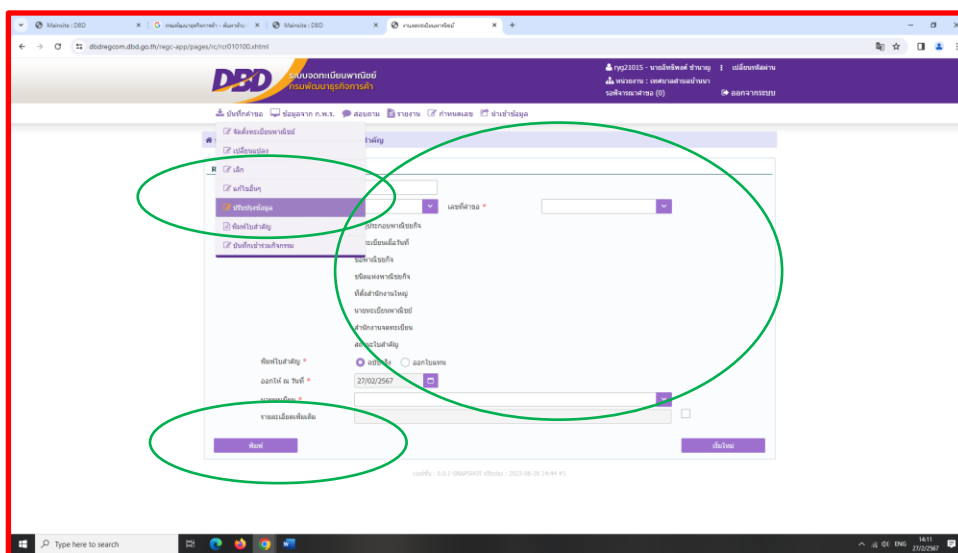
Mainsite : DBD
กรมพัฒนาธุรกิจการค้า - ค้นหาด้วย Google
Mainsite : DBD
งานทะเบียนพาณิชย์

dbdregcom.dbd.go.th/regc-app/pages/rc/rcr010100.xhtml

DBD ระบบจดทะเบียนพาณิชย์ กรมพัฒนาธุรกิจการค้า

nyg23015 - นายอัษฎ์พงศ์ ชำนาญ | เปลี่ยนรหัสผ่าน
หน่วยงาน : เทศบาลตำบลบ้านนา
รอพิจารณาคำขอ (0)
ออกจากระบบ

บันทึกคำขอ ข้อมูลจาก ก.พ.ร. สอบถาม รายงาน กำหนดเลข นำเข้าข้อมูล

จัดตั้งทะเบียนพาณิชย์
เปลี่ยนแปลง
เลิก
แก้ไขอื่นๆ
ปรับปรุงข้อมูล
พิมพ์ใบสำคัญ
บันทึกเข้าร่วมกิจกรรม

สำคัญ

เลขที่คำขอ *

ผู้ประกอบพาณิชยกิจ
ทะเบียนเมื่อวันที่
ชื่อพาณิชยกิจ
ชนิดแห่งพาณิชยกิจ
ที่ตั้งสำนักงานใหญ่
นายทะเบียนพาณิชย์
สำนักงานจดทะเบียน
สถานะใบสำคัญ

พิมพ์ใบสำคัญ * ฉบับจริง ออกใบแทน
ออกให้ ณ วันที่ * 27/02/2567
นายทะเบียน *
รายละเอียดเพิ่มเติม

พิมพ์
เริ่มใหม่

เวอร์ชั่น : 0.0.1-SNAPSHOT ปรับปรุง : 2023-06-28 14:44 #1

Type here to search
ENG 14:11 27/2/2567